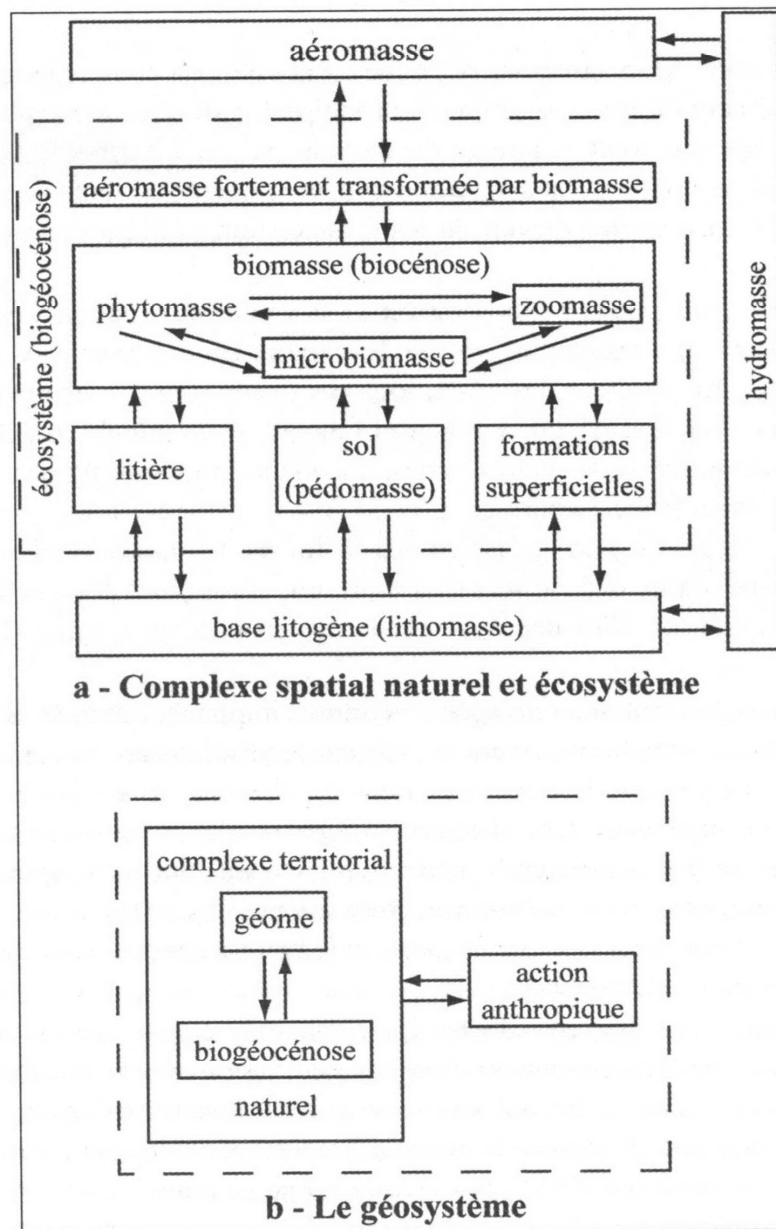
aéromasse

écosystème (biogéocénose)

aéromasse fortement transformée par biomasse

biomasse (biocénose)

phytomasse

zoomasse

microbiomasse

litière

sol (pédomasse)

formations superficielles

hydromasse

base litogène (lithomasse)

a - Complexe spatial naturel et écosystème

complexe territorial

géome

biogéocénose

naturel

action anthropique

b - Le géosystème